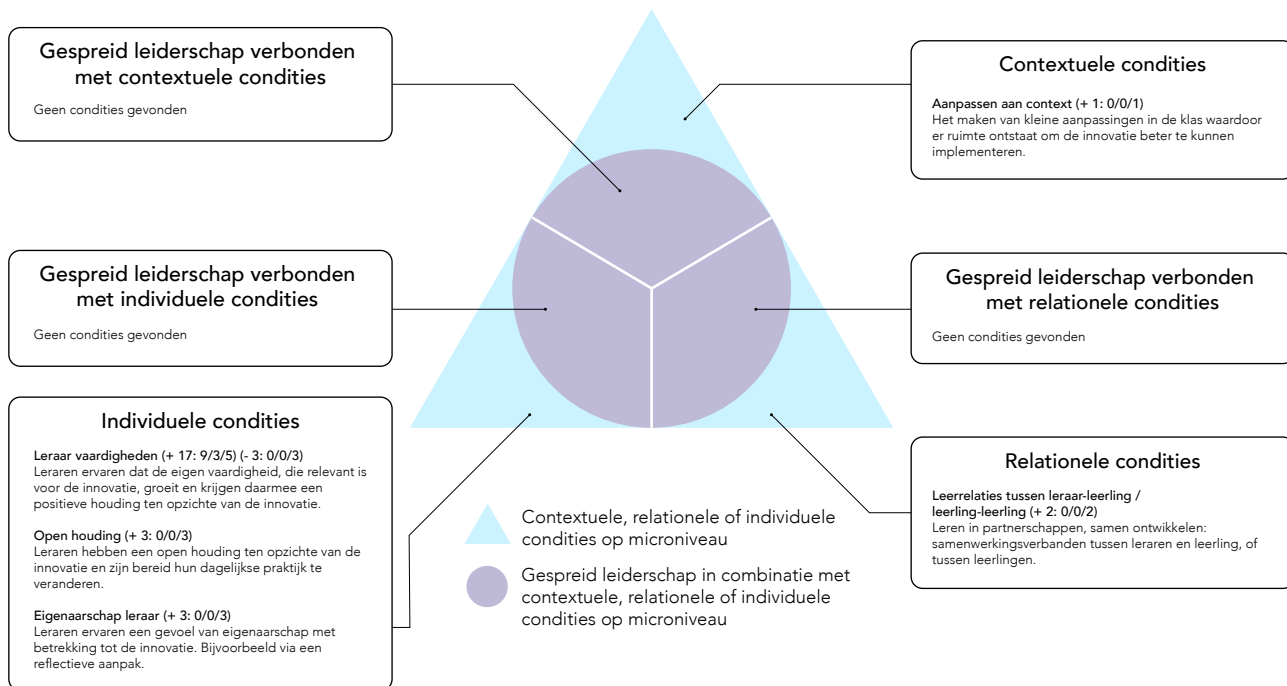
Gespreid leiderschap verbonden met contextuele condities

Geen condities gevonden

Contextuele condities

Aanpassen aan context (+ 1: 0/0/1)
Het maken van kleine aanpassingen in de klas waardoor er ruimte ontstaat om de innovatie beter te kunnen implementeren.

Gespreid leiderschap verbonden met individuele condities

Geen condities gevonden

Gespreid leiderschap verbonden met relationele condities

Geen condities gevonden

Individuele condities

Leraar vaardigheden (+ 17: 9/3/5) (- 3: 0/0/3)
Leraren ervaren dat de eigen vaardigheid, die relevant is voor de innovatie, groeit en krijgen daarmee een positieve houding ten opzichte van de innovatie.

Open houding (+ 3: 0/0/3)
Leraren hebben een open houding ten opzichte van de innovatie en zijn bereid hun dagelijkse praktijk te veranderen.

Eigenaarschap leraar (+ 3: 0/0/3)
Leraren ervaren een gevoel van eigenaarschap met betrekking tot de innovatie. Bijvoorbeeld via een reflectieve aanpak.

Relationele condities

Leerrelaties tussen leraar-leerling / leerling-leerling (+ 2: 0/0/2)
Leren in partnerschappen, samen ontwikkelen: samenwerkingsverbanden tussen leraren en leerling, of tussen leerlingen.

Contextuele, relationele of individuele condities op microniveau

Gespreid leiderschap in combinatie met contextuele, relationele of individuele condities op microniveau